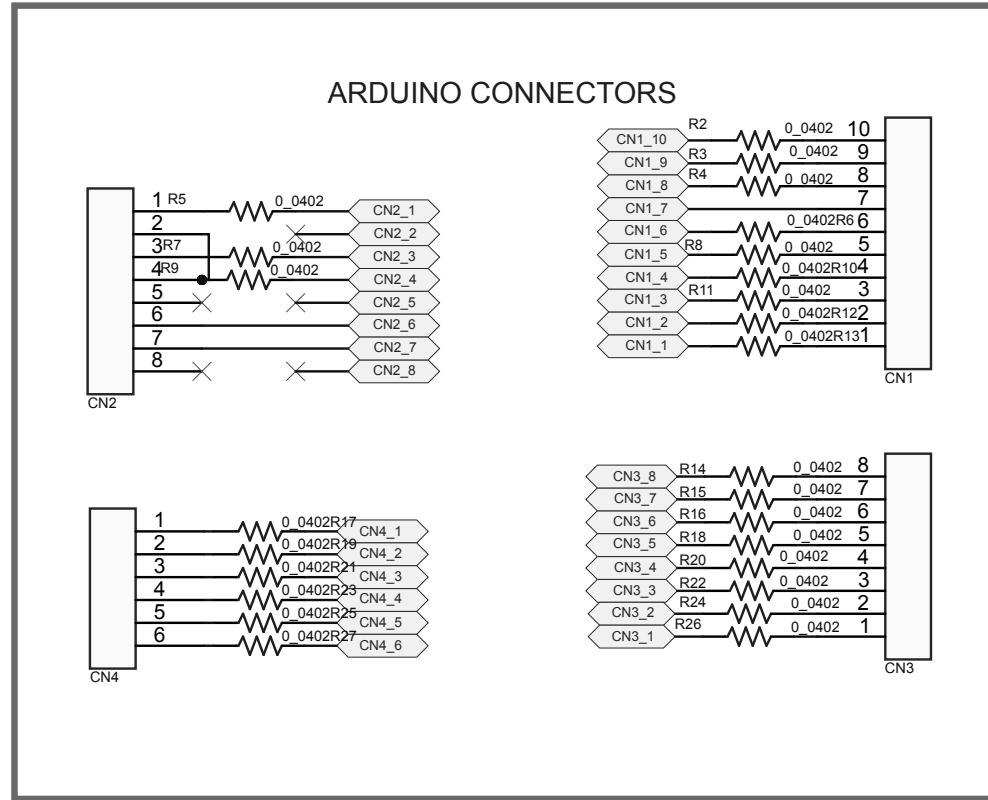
ARDUINO CONNECTORS

1 R5 0_0402 CN2_1
2 CN2_2
3 R7 0_0402 CN2_3
4 R9 0_0402 CN2_4
5 CN2_5
6 CN2_6
7 CN2_7
8 CN2_8
CN2

CN1_10 R2 0_0402 10
CN1_9 R3 0_0402 9
CN1_8 R4 0_0402 8
CN1_7 7
CN1_6 0_0402 R6 6
CN1_5 R8 0_0402 5
CN1_4 0_0402 R10 4
CN1_3 R11 0_0402 3
CN1_2 0_0402 R12 2
CN1_1 0_0402 R13 1
CN1

1 0_0402 R17 CN4_1
2 0_0402 R19 CN4_2
3 0_0402 R21 CN4_3
4 0_0402 R23 CN4_4
5 0_0402 R25 CN4_5
6 0_0402 R27 CN4_6
CN4

CN3_8 R14 0_0402 8
CN3_7 R15 0_0402 7
CN3_6 R16 0_0402 6
CN3_5 R18 0_0402 5
CN3_4 R20 0_0402 4
CN3_3 R22 0_0402 3
CN3_2 R24 0_0402 2
CN3_1 R26 0_0402 1
CN3